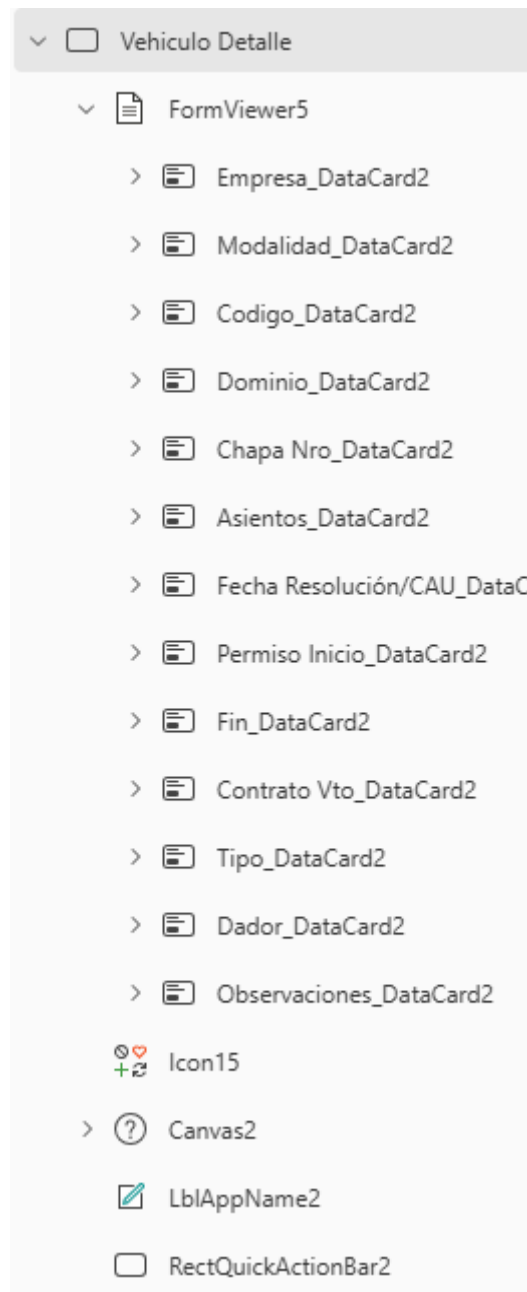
Vehiculo Detalle

FormViewer5

Empresa_DataCard2

Modalidad_DataCard2

Codigo_DataCard2

Dominio_DataCard2

Chapa Nro_DataCard2

Asientos_DataCard2

Fecha Resolución/CAU_DataC

Permiso Inicio_DataCard2

Fin_DataCard2

Contrato Vto_DataCard2

Tipo_DataCard2

Dador_DataCard2

Observaciones_DataCard2

Icon15

Canvas2

LblAppName2

RectQuickActionBar2